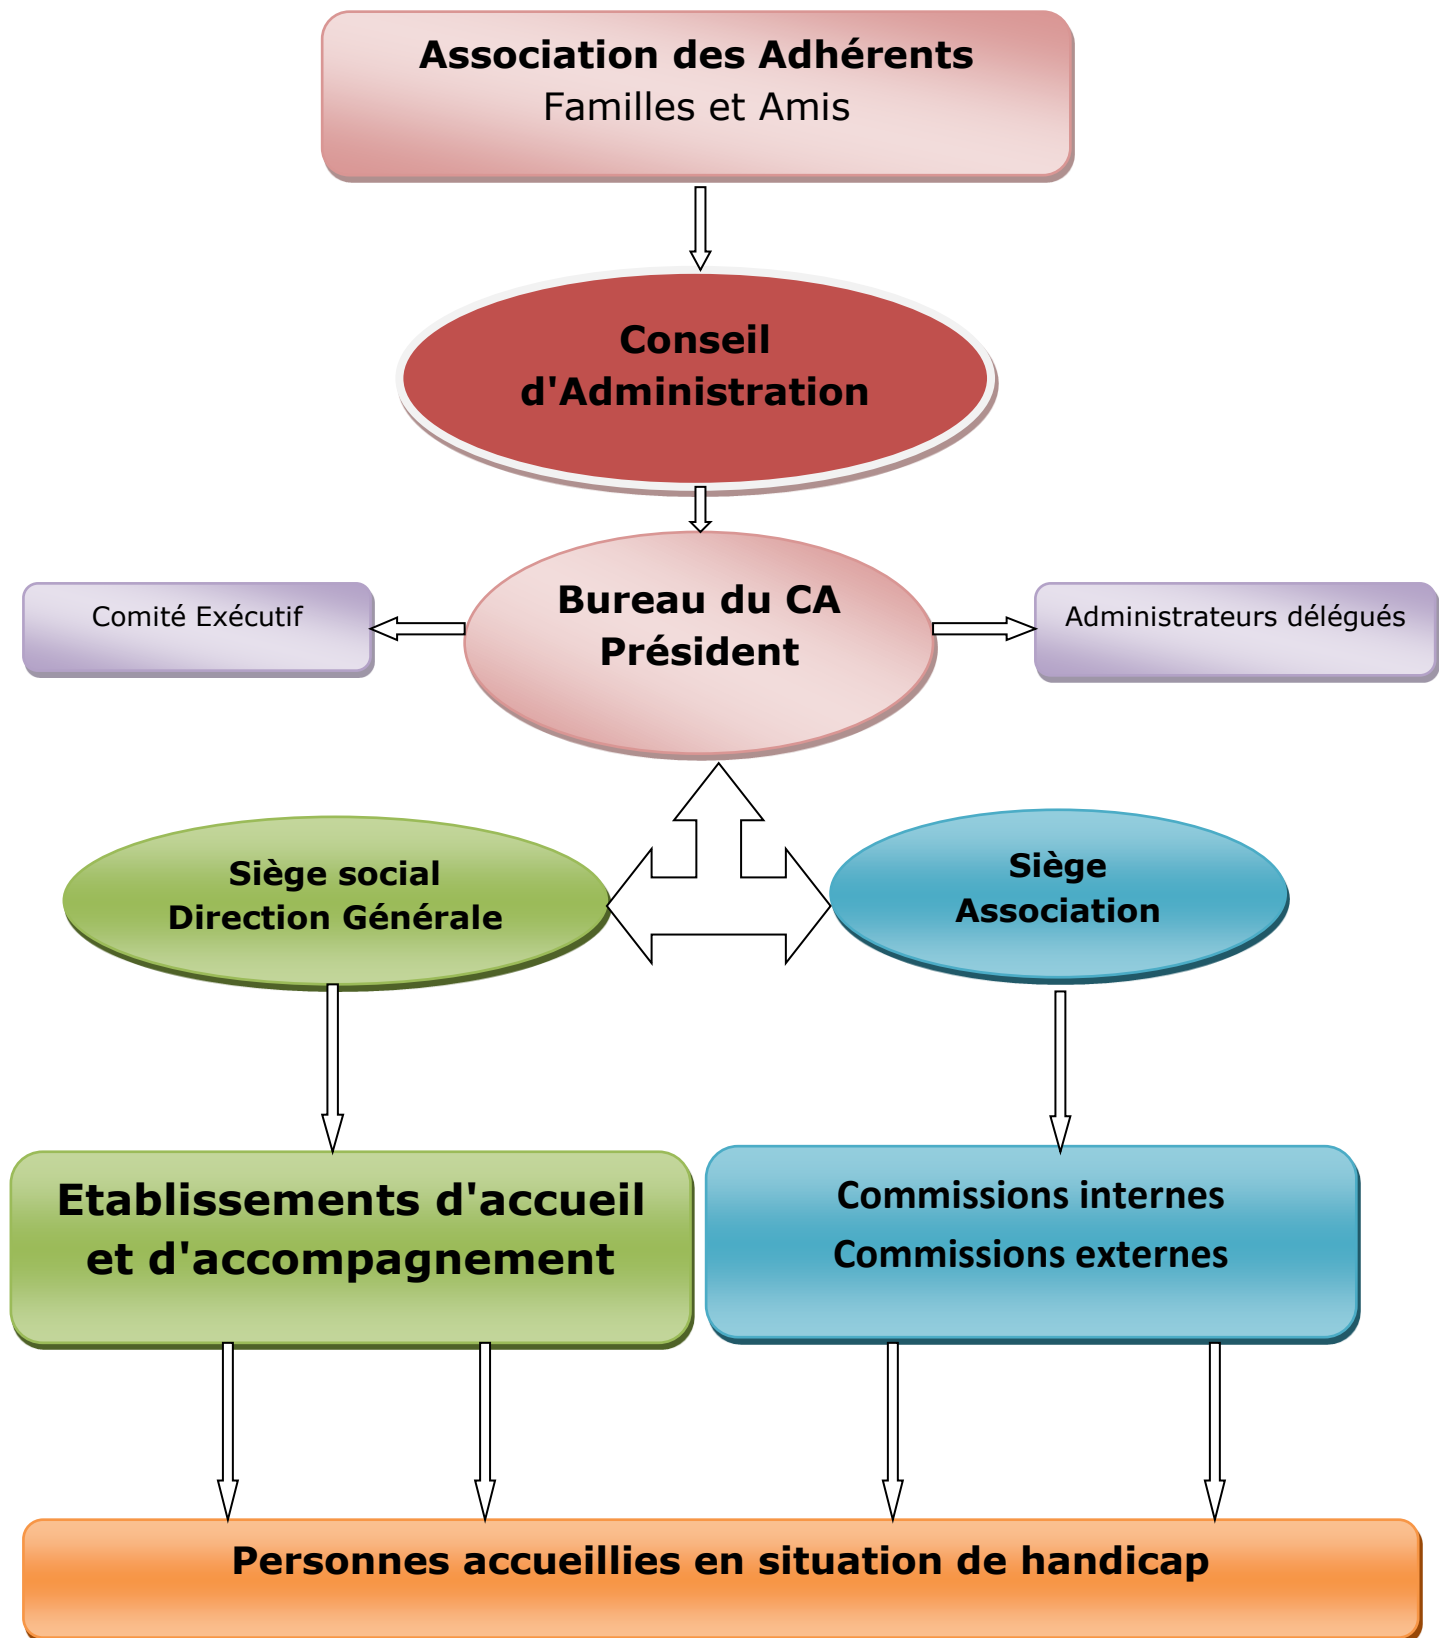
Association des Adhérents
Familles et Amis

Conseil d'Administration

Comité Exécutif

Bureau du CA
Président

Administrateurs délégués

Siège social
Direction Générale

Siège
Association

Etablissements d'accueil et d'accompagnement

Commissions internes
Commissions externes

Personnes accueillies en situation de handicap